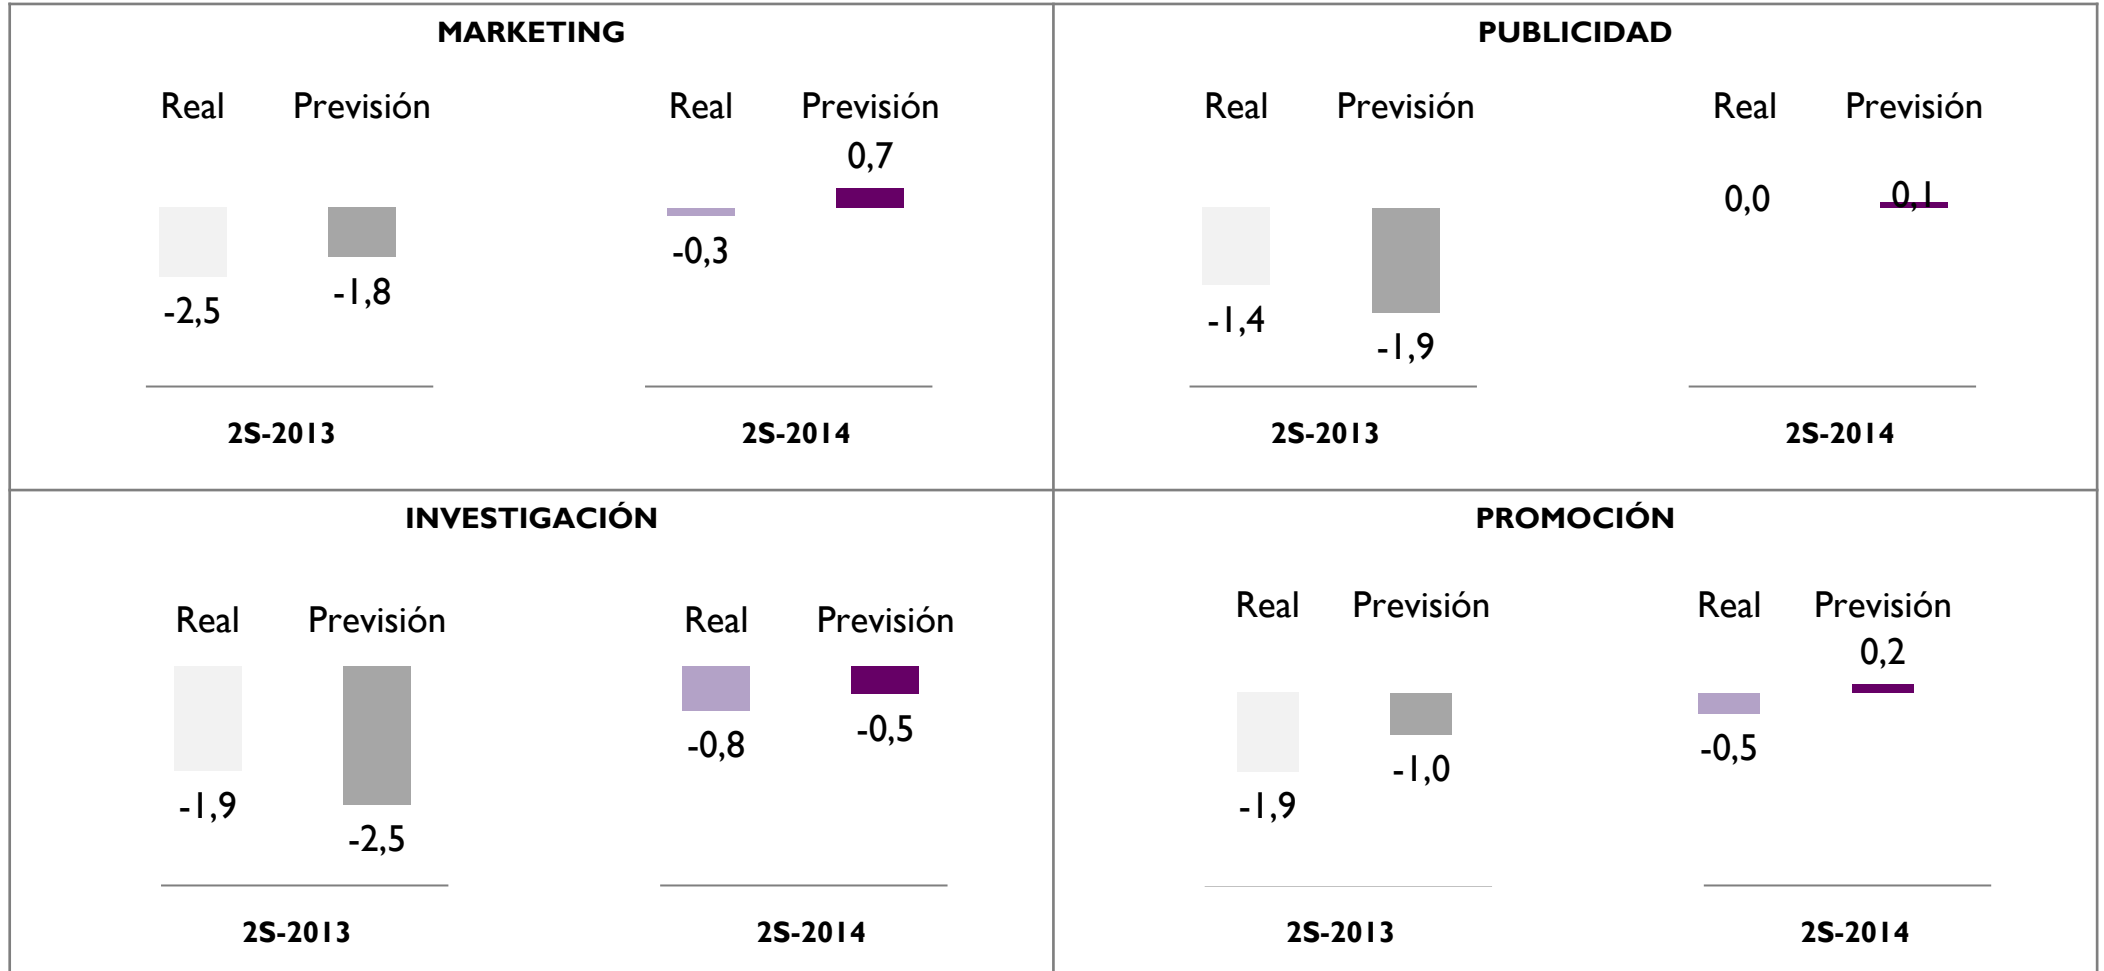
MARKETING

Real Previsión
-2,5 -1,8
2S-2013

Real Previsión
-0,3 0,7
2S-2014

PUBLICIDAD

Real Previsión
-1,4 -1,9
2S-2013

Real Previsión
0,0 0,1
2S-2014

INVESTIGACIÓN

Real Previsión
-1,9 -2,5
2S-2013

Real Previsión
-0,8 -0,5
2S-2014

PROMOCIÓN

Real Previsión
-1,9 -1,0
2S-2013

Real Previsión
-0,5 0,2
2S-2014